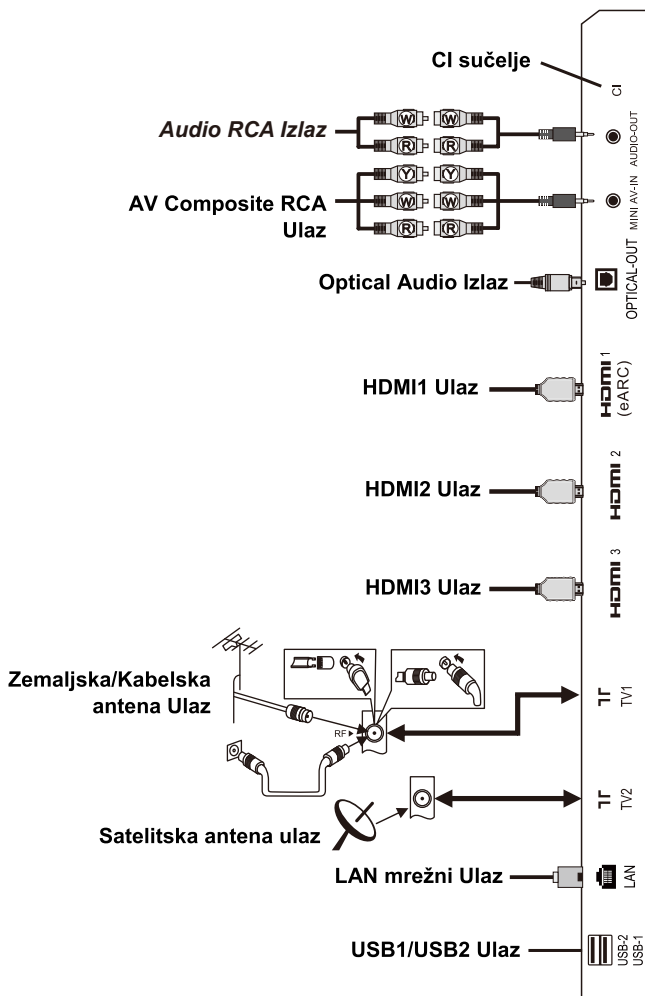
CI sučelje

CI

Audio RCA Izlaz

W W
R R

AUDIO-OUT

Y Y
W W
R R

AV Composite RCA Ulaz

MINI AV-IN

Optical Audio Izlaz

OPTICAL-OUT

HDMI1 Ulaz

HDMI 1 (eARC)

HDMI2 Ulaz

HDMI 2

HDMI3 Ulaz

HDMI 3

Zemaljska/Kabelska antena Ulaz

RF

TV1

TV2

Satelitska antena ulaz

LAN mrežni Ulaz

LAN

USB1/USB2 Ulaz

USB-2
USB-1